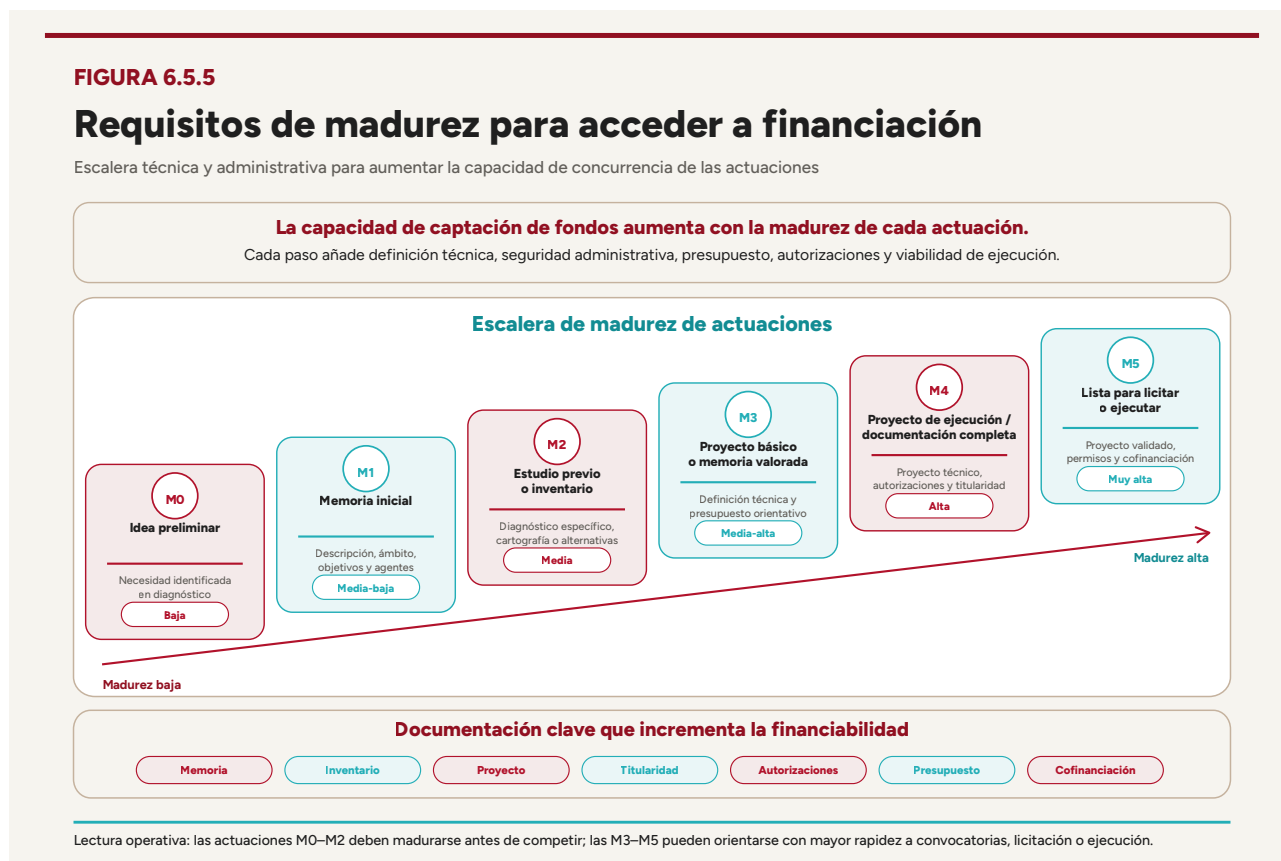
FIGURA 6.5.5

Requisitos de madurez para acceder a financiación

Escalera técnica y administrativa para aumentar la capacidad de concurrencia de las actuaciones

La capacidad de captación de fondos aumenta con la madurez de cada actuación.

Cada paso añade definición técnica, seguridad administrativa, presupuesto, autorizaciones y viabilidad de ejecución.

Escalera de madurez de actuaciones

M0
Idea preliminar
Necesidad identificada en diagnóstico
Baja

M1
Memoria inicial
Descripción, ámbito, objetivos y agentes
Media-baja

M2
Estudio previo o inventario
Diagnóstico específico, cartografía o alternativas
Media

M3
Proyecto básico o memoria valorada
Definición técnica y presupuesto orientativo
Media-alta

M4
Proyecto de ejecución / documentación completa
Proyecto técnico, autorizaciones y titularidad
Alta

M5
Lista para licitar o ejecutar
Proyecto validado, permisos y cofinanciación
Muy alta

Madurez alta

Madurez baja

Documentación clave que incrementa la financiabilidad

Memoria | Inventario | Proyecto | Titularidad | Autorizaciones | Presupuesto | Cofinanciación

Lectura operativa: las actuaciones M0–M2 deben madurarse antes de competir; las M3–M5 pueden orientarse con mayor rapidez a convocatorias, licitación o ejecución.